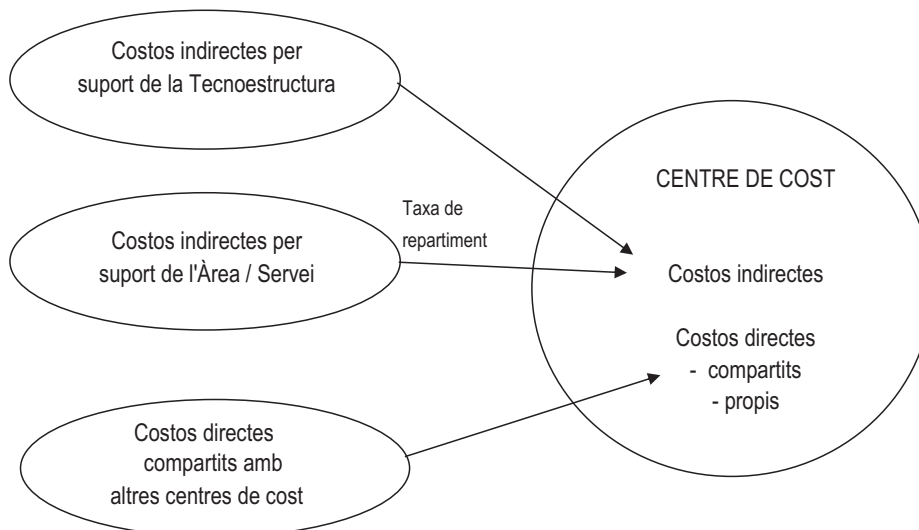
Costos indirectes per suport de la Tecnoestructura

Costos indirectes per suport de l'Àrea / Servei

Costos directes compartits amb altres centres de cost

Taxa de repartiment

CENTRE DE COST

Costos indirectes

Costos directes
- compartits
- propis